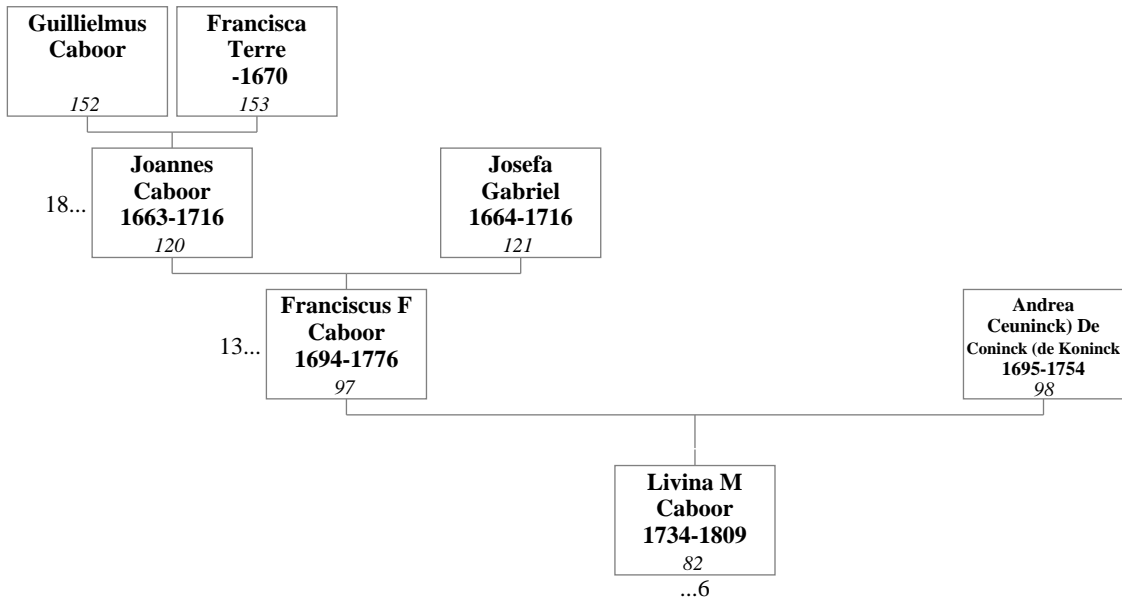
Guillielmus Caboor
152

Francisca Terre -1670
153

18...

Joannes Caboor 1663-1716
120

Josefa Gabriel 1664-1716
121

13...

Franciscus F Caboor 1694-1776
97

Andrea Ceuninck) De Coninck (de Koninck 1695-1754
98

Livina M Caboor 1734-1809
82

...6